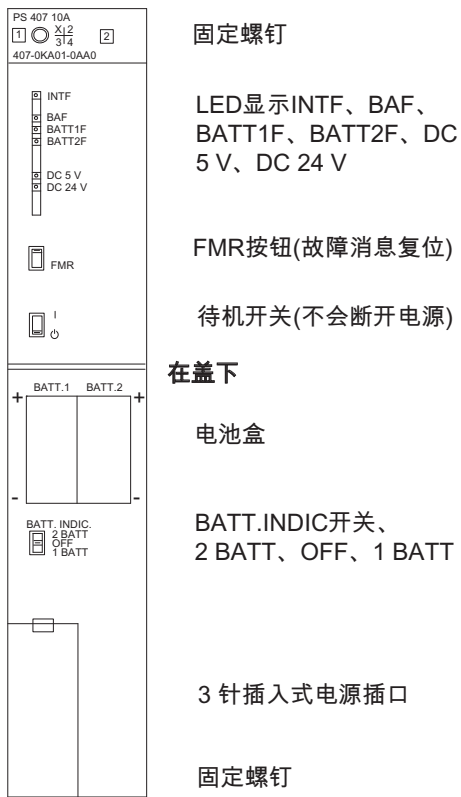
PS 407 10A
1 $\frac{X|2}{3|4}$ 2
407-0KA01-0AA0

固定螺钉

INTF
BAF
BATT1F
BATT2F

DC 5 V
DC 24 V

LED显示INTF、BAF、BATT1F、BATT2F、DC 5 V、DC 24 V

FMR

FMR按钮(故障消息复位)

I
⏻

待机开关(不会断开电源)

在盖下

BATT.1 BATT.2
+ +

电池盒

- -

BATT. INDIC.
2 BATT
OFF
1 BATT

BATT.INDIC开关、2 BATT、OFF、1 BATT

3 针插入式电源插口

固定螺钉